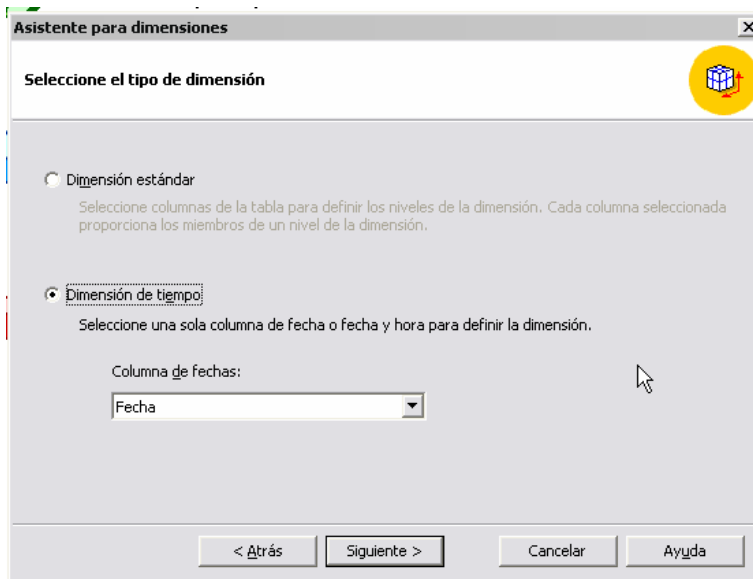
Asistente para dimensiones

Seleccione el tipo de dimensión

Dimensión estándar

Seleccione columnas de la tabla para definir los niveles de la dimensión. Cada columna seleccionada proporciona los miembros de un nivel de la dimensión.

Dimensión de tiempo

Seleccione una sola columna de fecha o fecha y hora para definir la dimensión.

Columna de fechas:

Fecha

< Atrás

Siguiente >

Cancelar

Ayuda